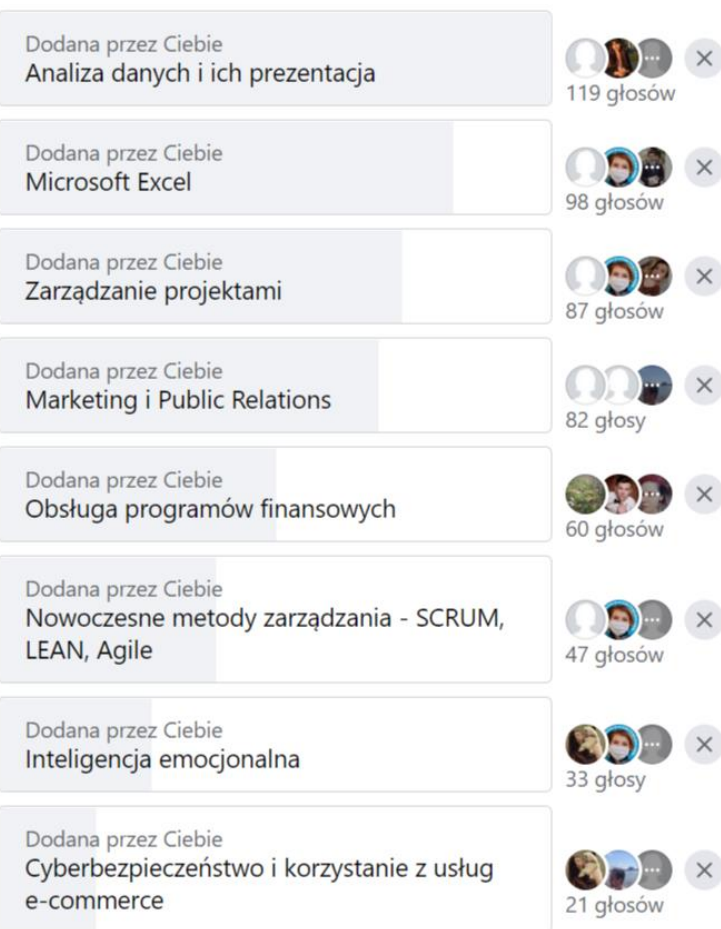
Dodana przez Ciebie
Analiza danych i ich prezentacja
119 głosów
×

Dodana przez Ciebie
Microsoft Excel
98 głosów
×

Dodana przez Ciebie
Zarządzanie projektami
87 głosów
×

Dodana przez Ciebie
Marketing i Public Relations
82 głosy
×

Dodana przez Ciebie
Obsługa programów finansowych
60 głosów
×

Dodana przez Ciebie
Nowoczesne metody zarządzania - SCRUM, LEAN, Agile
47 głosów
×

Dodana przez Ciebie
Inteligencja emocjonalna
33 głosy
×

Dodana przez Ciebie
Cyberbezpieczeństwo i korzystanie z usług e-commerce
21 głosów
×